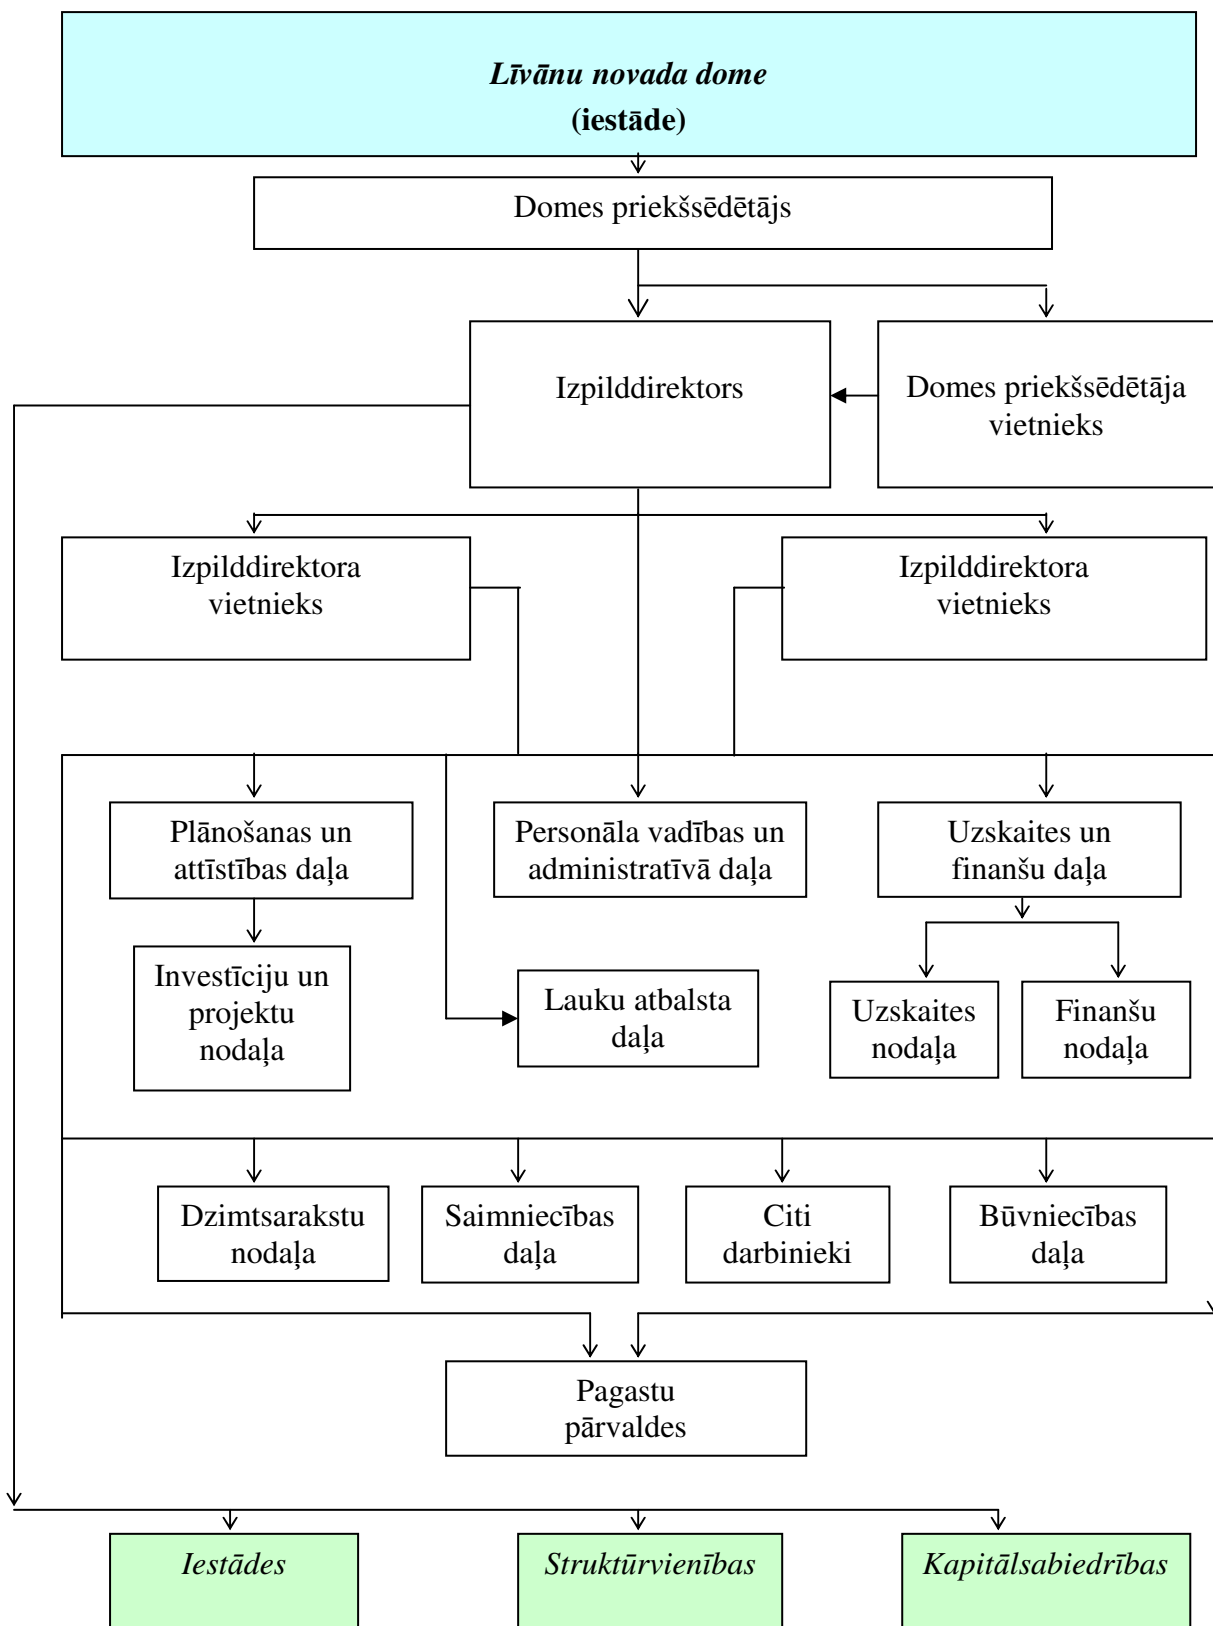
Līvānu novada dome
(iestāde)

Domes priekšsēdētājs

Izpilddirektors

Domes priekšsēdētāja vietnieks

Izpilddirektora vietnieks

Izpilddirektora vietnieks

Plānošanas un attīstības daļa

Personāla vadības un administratīvā daļa

Uzskaites un finanšu daļa

Investīciju un projektu nodaļa

Lauku atbalsta daļa

Uzskaites nodaļa

Finanšu nodaļa

Dzimtsarakstu nodaļa

Saimniecības daļa

Citi darbinieki

Būvniecības daļa

Pagastu pārvaldes

Iestādes

Struktūrvienības

Kapitālsabiedrības